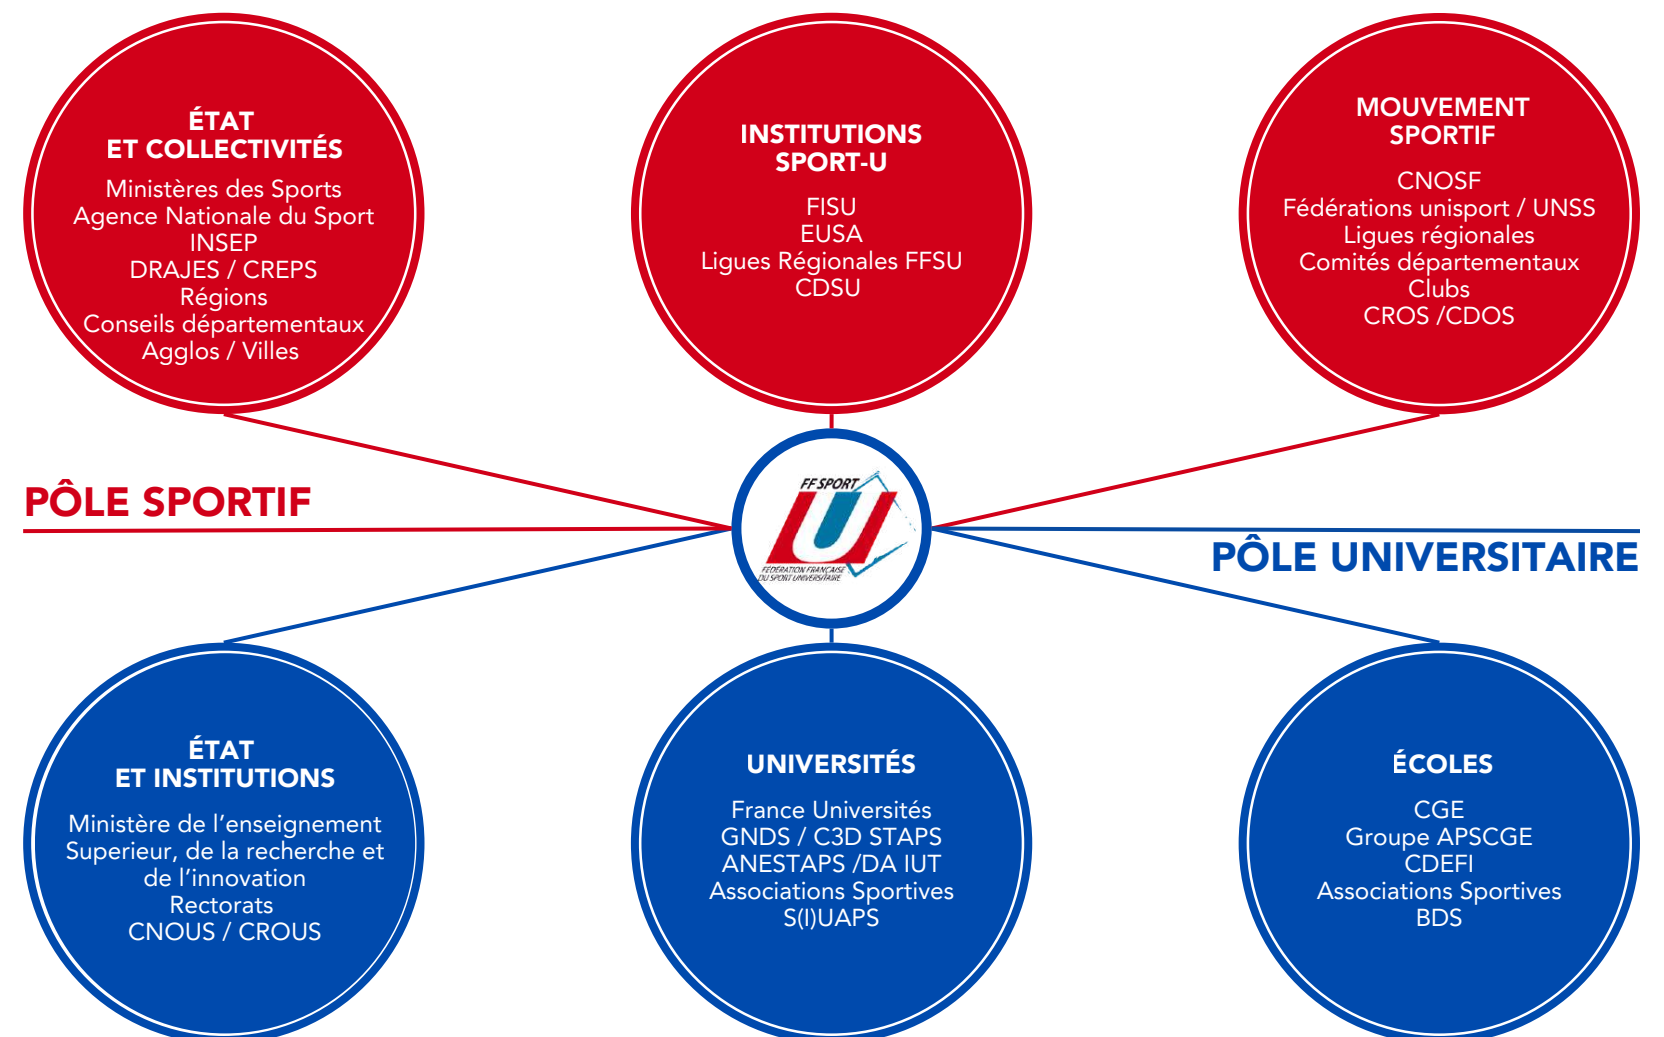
ÉTAT
ET COLLECTIVITÉS
Ministères des Sports
Agence Nationale du Sport
INSEP
DRAJES / CREPS
Régions
Conseils départementaux
Agglos / Villes

INSTITUTIONS
SPORT-U
FISU
EUSA
Ligues Régionales FFSU
CDSU

MOUVEMENT
SPORTIF
CNOSF
Fédérations unisport / UNSS
Ligues régionales
Comités départementaux
Clubs
CROS /CDOS

PÔLE SPORTIF

FF SPORT U
FÉDÉRATION FRANÇAISE DU SPORT UNIVERSITAIRE

PÔLE UNIVERSITAIRE

ÉTAT
ET INSTITUTIONS
Ministère de l'enseignement Superieur, de la recherche et de l'innovation
Rectorats
CNOUS / CROUS

UNIVERSITÉS
France Universités
GNDS / C3D STAPS
ANESTAPS /DA IUT
Associations Sportives
S(I)UAPS

ÉCOLES
CGE
Groupe APSCGE
CDEFI
Associations Sportives
BDS